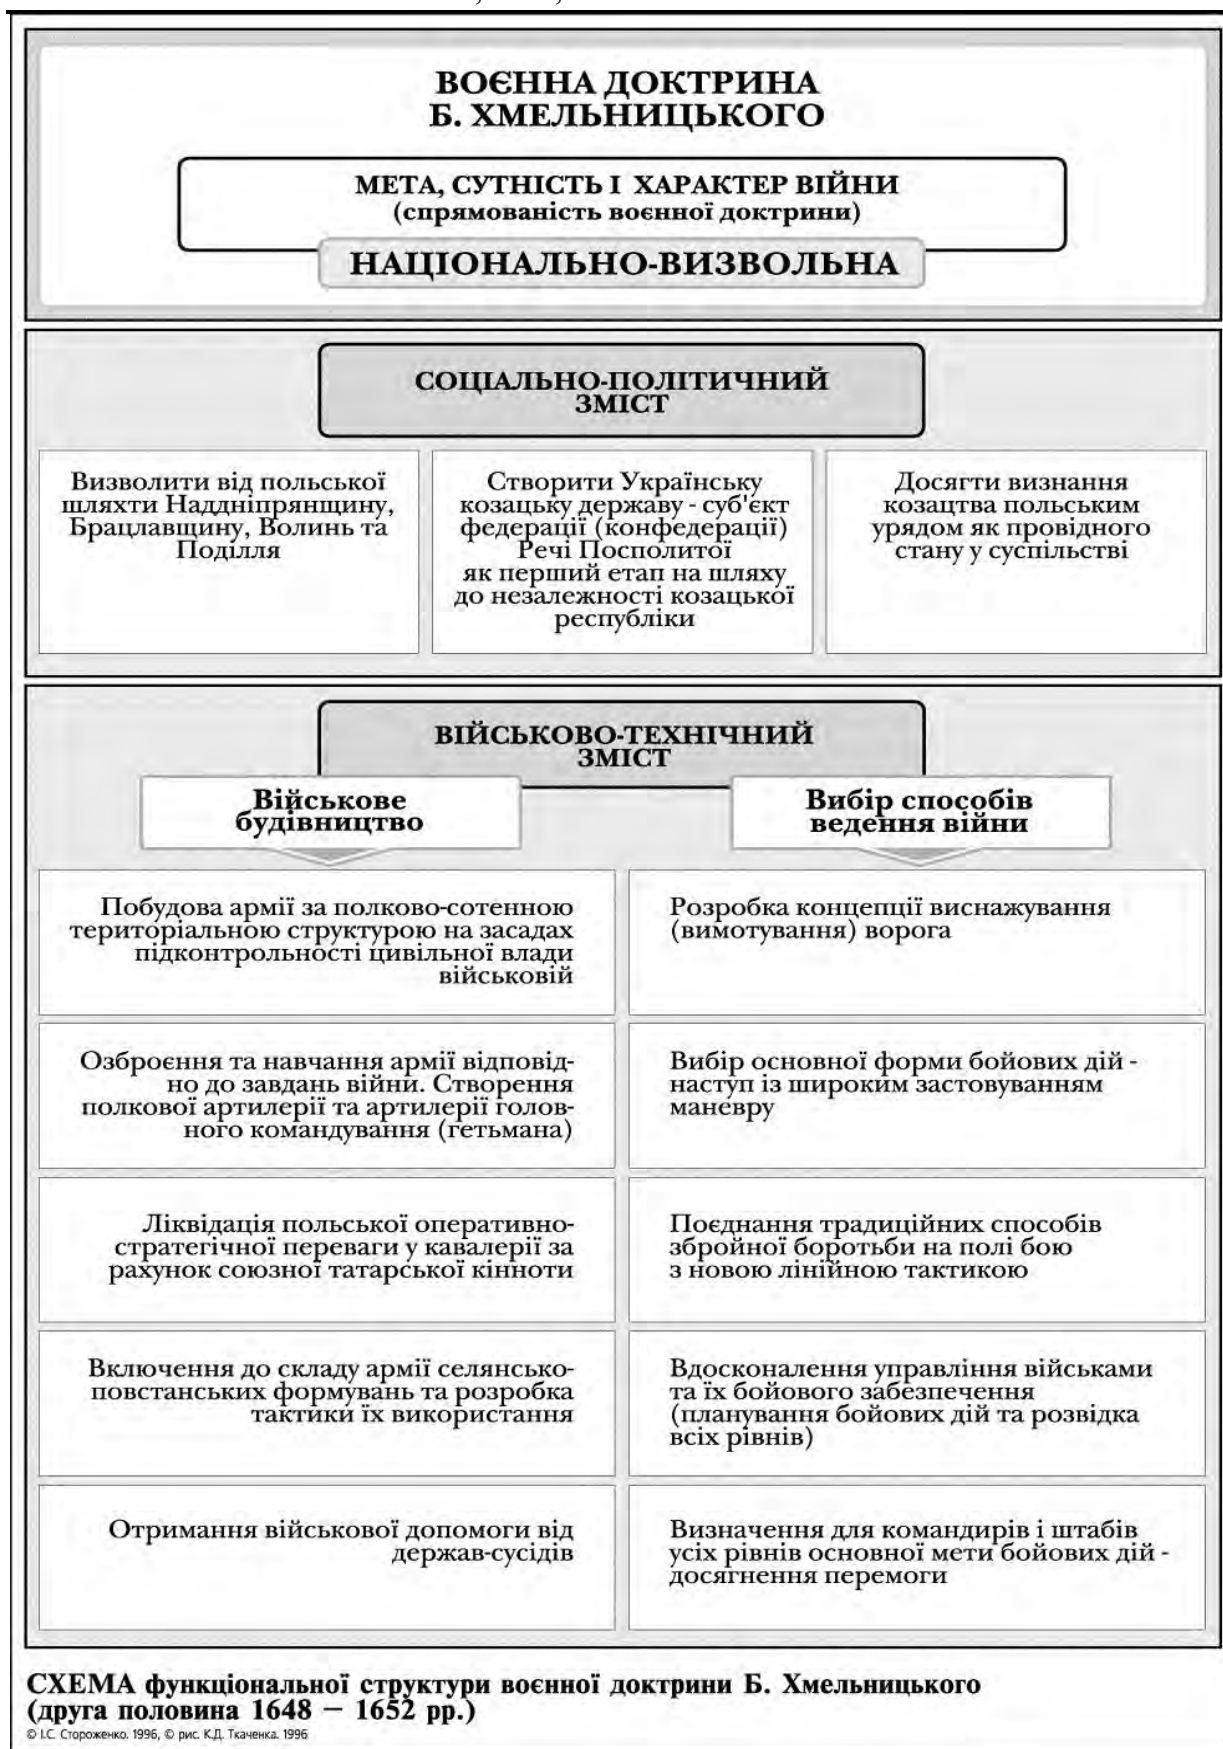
ВОЄННА ДОКТРИНА
Б. ХМЕЛЬНИЦЬКОГО

МЕТА, СУТНІСТЬ І ХАРАКТЕР ВІЙНИ
(спрямованість воєнної доктрини)

НАЦІОНАЛЬНО-ВИЗВОЛЬНА

СОЦІАЛЬНО-ПОЛІТИЧНИЙ ЗМІСТ

Визволити від польської шляхти Наддніпрянщину, Брацлавщину, Волинь та Поділля

Створити Українську козацьку державу - суб'єкт федерації (конфедерації) Речі Посполитої як перший етап на шляху до незалежності козацької республіки

Досягти визнання козацтва польським урядом як провідного стану у суспільстві

ВІЙСЬКОВО-ТЕХНІЧНИЙ ЗМІСТ

Військове будівництво

Вибір способів ведення війни

Побудова армії за полково-сотенною територіальною структурою на засадах підконтрольності цивільної влади військовій

Розробка концепції виснажування (вимотування) ворога

Озброєння та навчання армії відповідно до завдань війни. Створення полкової артилерії та артилерії головного командування (гетьмана)

Вибір основної форми бойових дій - наступ із широким застовуванням маневру

Ліквідація польської оперативно-стратегічної переваги у кавалерії за рахунок союзної татарської кінноти

Поєднання традиційних способів збройної боротьби на полі бою з новою лінійною тактикою

Включення до складу армії селянсько-повстанських формувань та розробка тактики їх використання

Вдосконалення управління військами та їх бойового забезпечення (планування бойових дій та розвідка всіх рівнів)

Отримання військової допомоги від держав-сусідів

Визначення для командирів і штабів усіх рівнів основної мети бойових дій - досягнення перемоги

СХЕМА функціональної структури воєнної доктрини Б. Хмельницького (друга половина 1648 — 1652 рр.)
© І.С. Стороженко. 1996, © рис. К.Д. Ткаченка. 1996